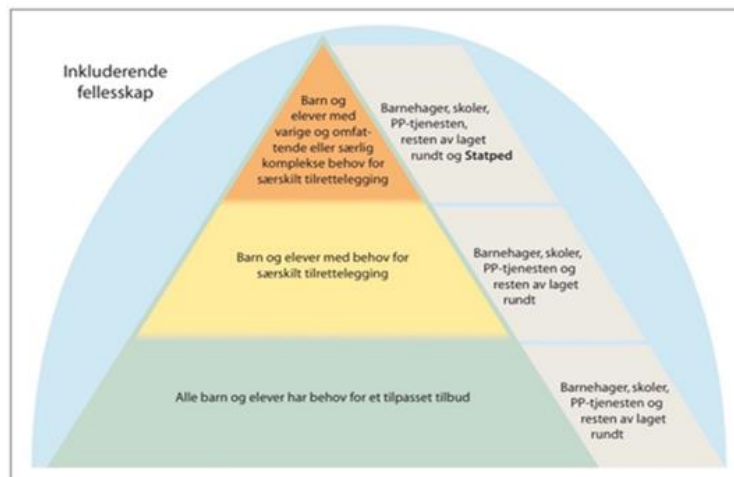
Inkluderende fellesskap

Barn og elever med varige og omfattende eller særlig komplekse behov for særskilt tilrettelegging

Barnehager, skoler, PP-tjenesten, resten av laget rundt og **Statped**

Barn og elever med behov for særskilt tilrettelegging

Barnehager, skoler, PP-tjenesten og resten av laget rundt

Alle barn og elever har behov for et tilpasset tilbud

Barnehager, skoler, PP-tjenesten og resten av laget rundt